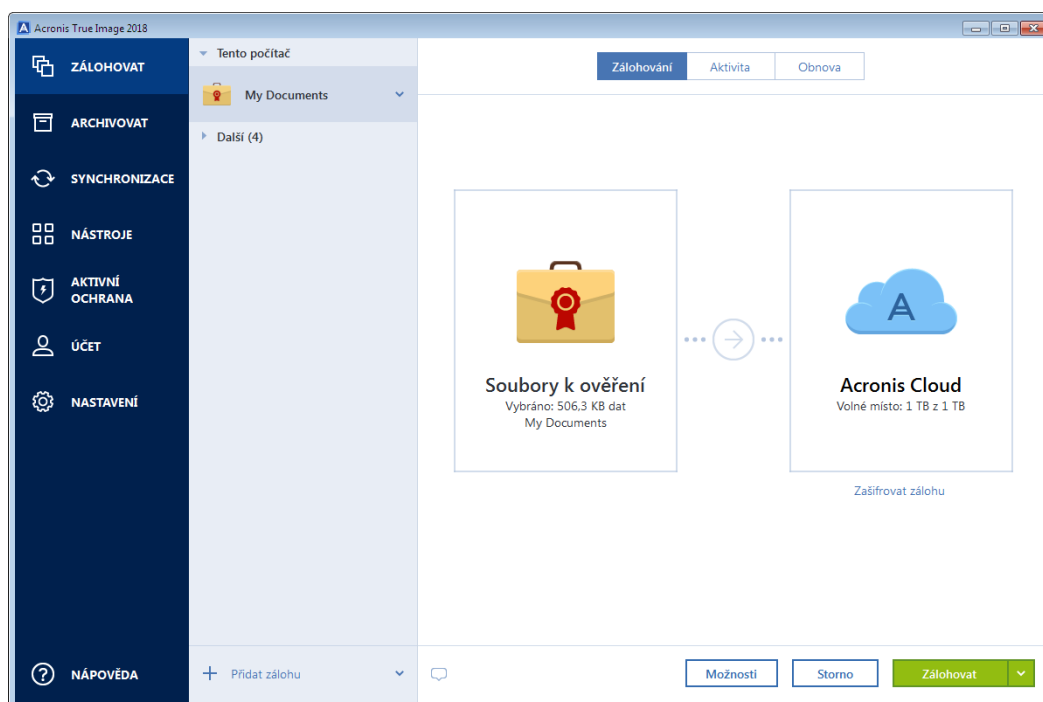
Acronis True Image 2018

ZÁLOHOVAT
ARCHIVOVAT
SYNCHRONIZACE
NÁSTROJE
AKTIVNÍ OCHRANA
ÚČET
NASTAVENÍ
NÁPOVĚDA

Tento počítač
My Documents
Další (4)
Přidat zálohu

Zálohování
Aktivita
Obnova

Soubory k ověření
Vybráno: 506,3 KB dat
My Documents

A

Acronis Cloud
Volné místo: 1 TB z 1 TB

Zašifrovat zálohu

Možnosti
Storno
Zálohovat